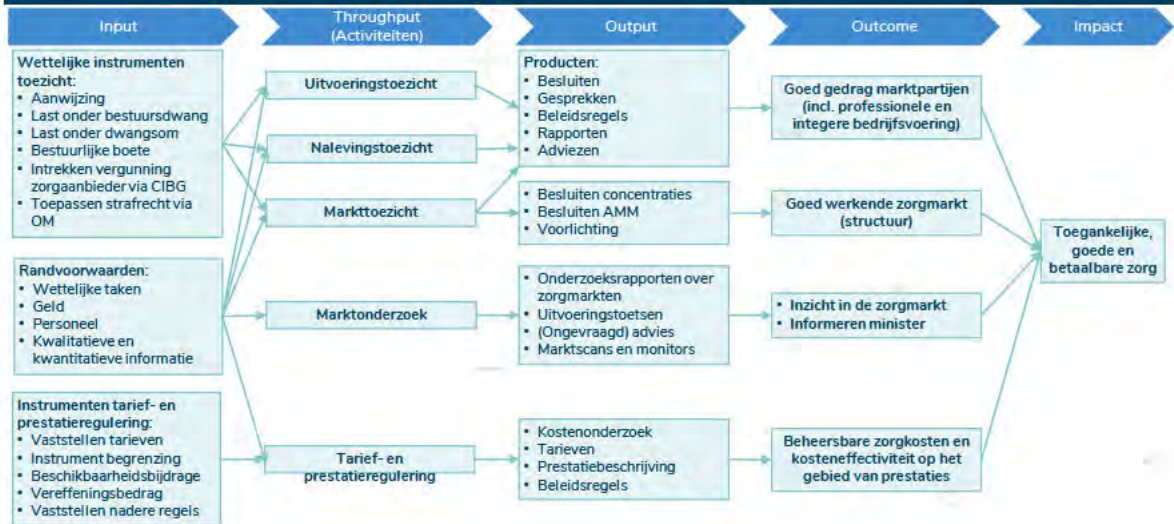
Input

Throughput (Activiteiten)

Output

Outcome

Impact

Wettelijke instrumenten toezicht:
• Aanwijzing
• Last onder bestuursdwang
• Last onder dwangsom
• Bestuurlijke boete
• Intrekken vergunning zorgaanbieder via CIBG
• Toepassen strafrecht via OM

Randvoorwaarden:
• Wettelijke taken
• Geld
• Personeel
• Kwalitatieve en kwantitatieve informatie

Instrumenten tarief- en prestatieregulering:
• Vaststellen tarieven
• Instrument begrenzing
• Beschikbaarheidsbijdrage
• Vereffeningsbedrag
• Vaststellen nadere regels

Uitvoeringstoezicht

Nalevingstoezicht

Markttoezicht

Marktonderzoek

Tarief- en prestatieregulering

Producten:
• Besluiten
• Gesprekken
• Beleidsregels
• Rapporten
• Adviezen

• Besluiten concentraties
• Besluiten AMM
• Voorlichting

• Onderzoeksrapporten over zorgmarkten
• Uitvoeringstoetsen
• (Ongevraagd) advies
• Marktscans en monitors

• Kostenonderzoek
• Tarieven
• Prestatiebeschrijving
• Beleidsregels

Goed gedrag marktpartijen (incl. professionele en integere bedrijfsvoering)

Goed werkende zorgmarkt (structuur)

• Inzicht in de zorgmarkt
• Informeren minister

Beheersbare zorgkosten en kosteneffectiviteit op het gebied van prestaties

Toegankelijke, goede en betaalbare zorg